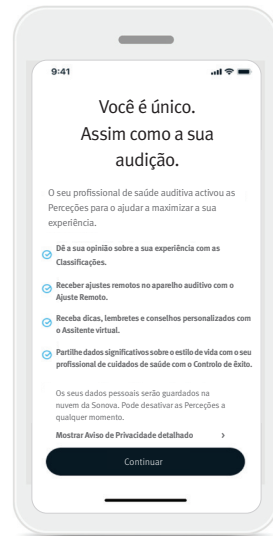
9:41

Você é único. Assim como a sua audição.

O seu profissional de saúde auditiva activou as Perceções para o ajudar a maximizar a sua experiência.

Dê a sua opinião sobre a sua experiência com as Classificações.

Receber ajustes remotos no aparelho auditivo com o Ajuste Remoto.

Receba dicas, lembretes e conselhos personalizados com o Assitente virtual.

Partilhe dados significativos sobre o estilo de vida com o seu profissional de cuidados de saúde com o Controlo de êxito.

Os seus dados pessoais serão guardados na nuvem da Sonova. Pode desativar as Perceções a qualquer momento.

Mostrar Aviso de Privacidade detalhado >

Continuar